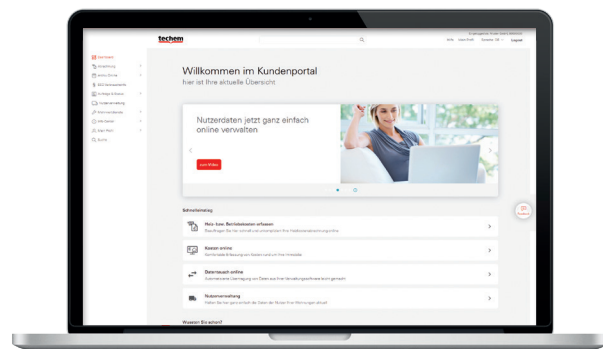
techem

Hilfe Mein Profil Sprache: DE Logout

Startseite
Verwaltung
Meine Dienste
Schnellzugriff
Aufträge & Status
Terminvereinbarung
Wohnanlagen
Info Center
Mein Profil
Suche

Willkommen im Kundenportal
hier ist Ihre aktuelle Übersicht

Nutzerdaten jetzt ganz einfach online verwalten

zum Video

Schnellzugang

Heiz- bzw. Betriebskosten erfassen

Kosten online

Datentausch online

Nutzerverwaltung

Wussten Sie schon?